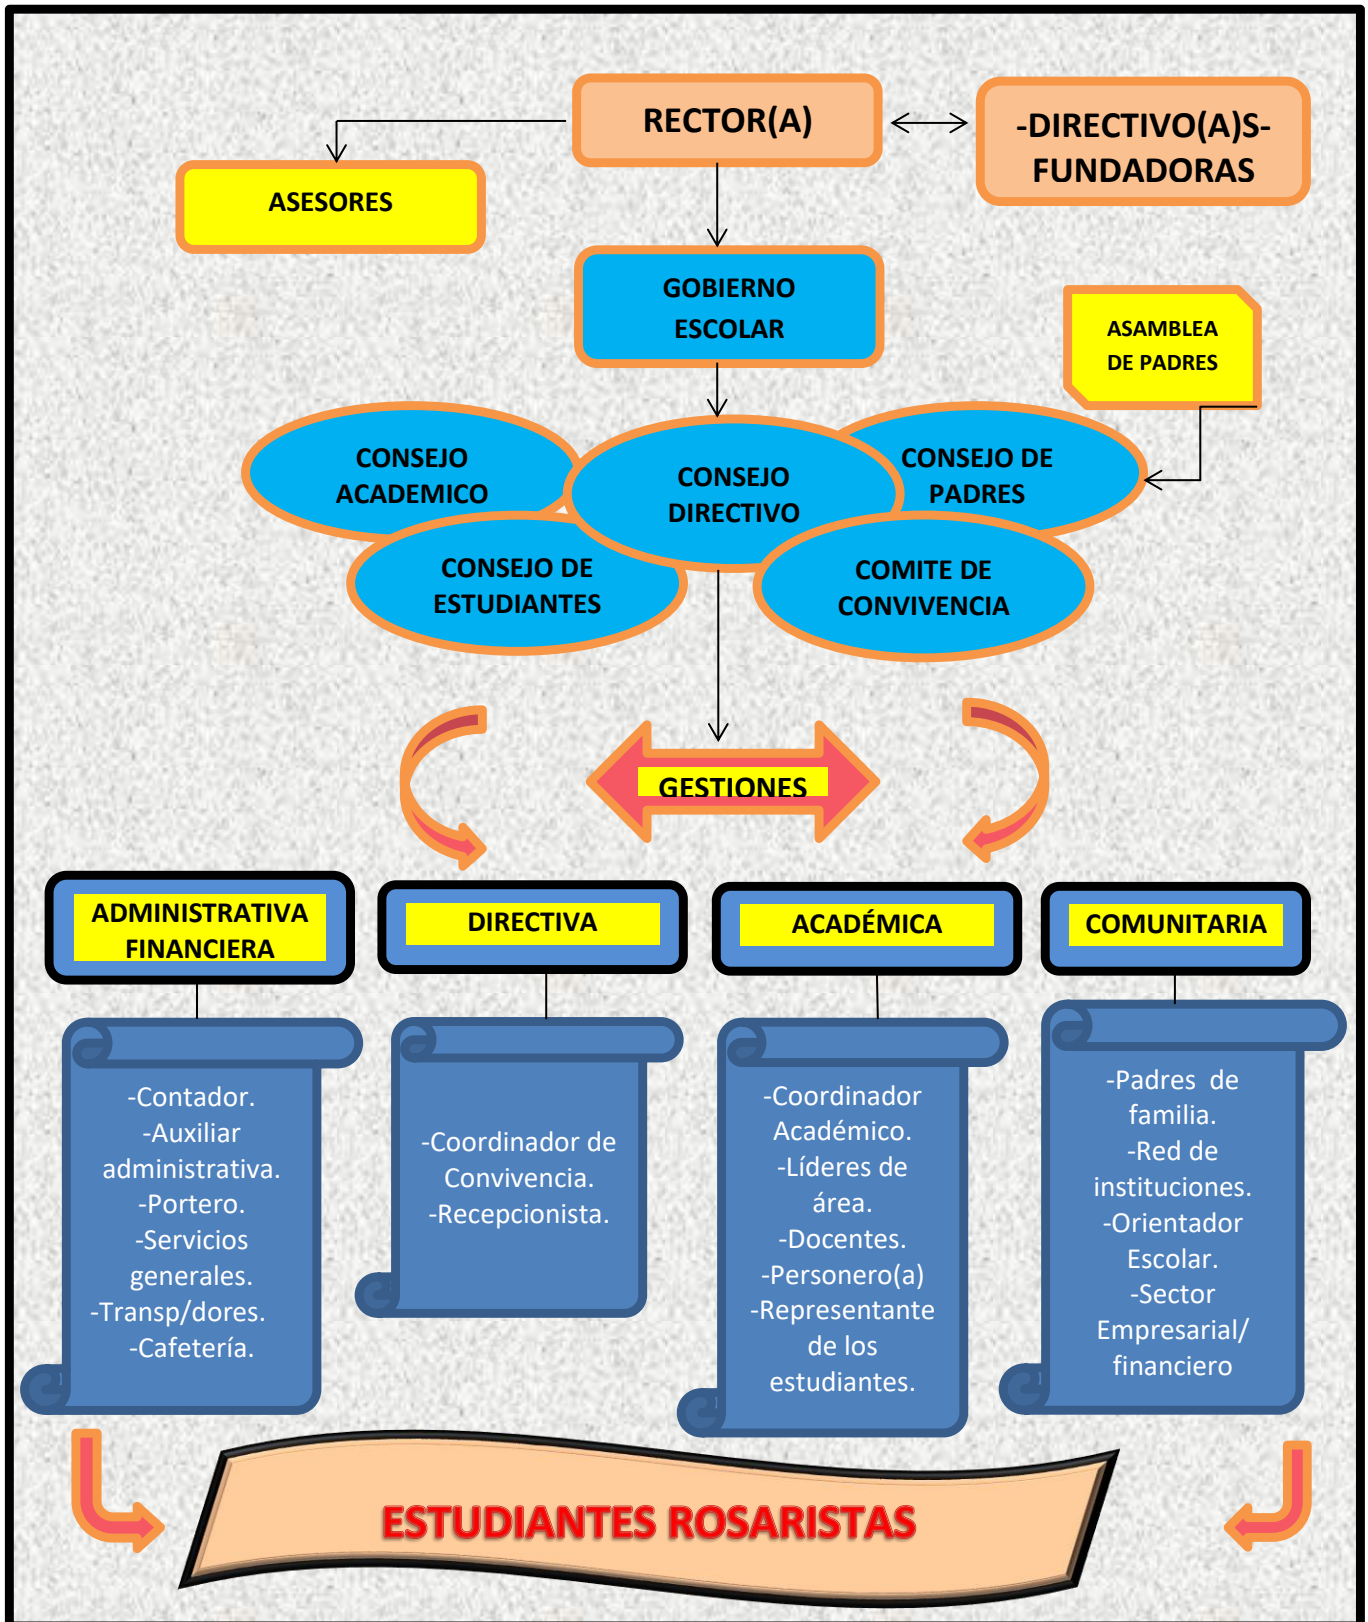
RECTOR(A)

-DIRECTIVO(A)S-FUNDADORAS

ASESORES

GOBIERNO ESCOLAR

ASAMBLEA DE PADRES

CONSEJO ACADEMICO

CONSEJO DIRECTIVO

CONSEJO DE PADRES

CONSEJO DE ESTUDIANTES

COMITE DE CONVIVENCIA

GESTIONES

ADMINISTRATIVA FINANCIERA

DIRECTIVA

ACADÉMICA

COMUNITARIA

-Contador.
-Auxiliar administrativa.
-Portero.
-Servicios generales.
-Transp/dores.
-Cafetería.

-Coordinador de Convivencia.
-Recepcionista.

-Coordinador Académico.
-Líderes de área.
-Docentes.
-Personero(a)
-Representante de los estudiantes.

-Padres de familia.
-Red de instituciones.
-Orientador Escolar.
-Sector Empresarial/ financiero

ESTUDIANTES ROSARISTAS